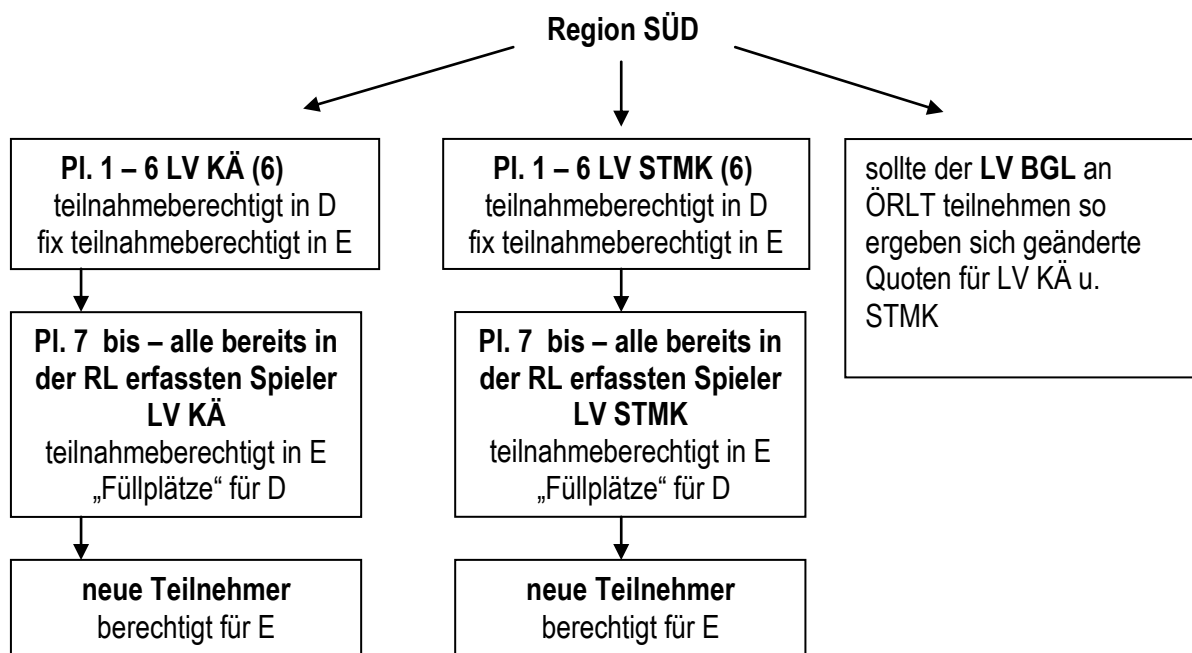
Region SÜD

Pl. 1 – 6 LV KÄ (6)
teilnahmeberechtigt in D
fix teilnahmeberechtigt in E

Pl. 7 bis – alle bereits in der RL erfassten Spieler LV KÄ
teilnahmeberechtigt in E
„Füllplätze“ für D

neue Teilnehmer
berechtigt für E

Pl. 1 – 6 LV STMK (6)
teilnahmeberechtigt in D
fix teilnahmeberechtigt in E

Pl. 7 bis – alle bereits in der RL erfassten Spieler LV STMK
teilnahmeberechtigt in E
„Füllplätze“ für D

neue Teilnehmer
berechtigt für E

sollte der LV BGL an ÖRLT teilnehmen so ergeben sich geänderte Quoten für LV KÄ u. STMK